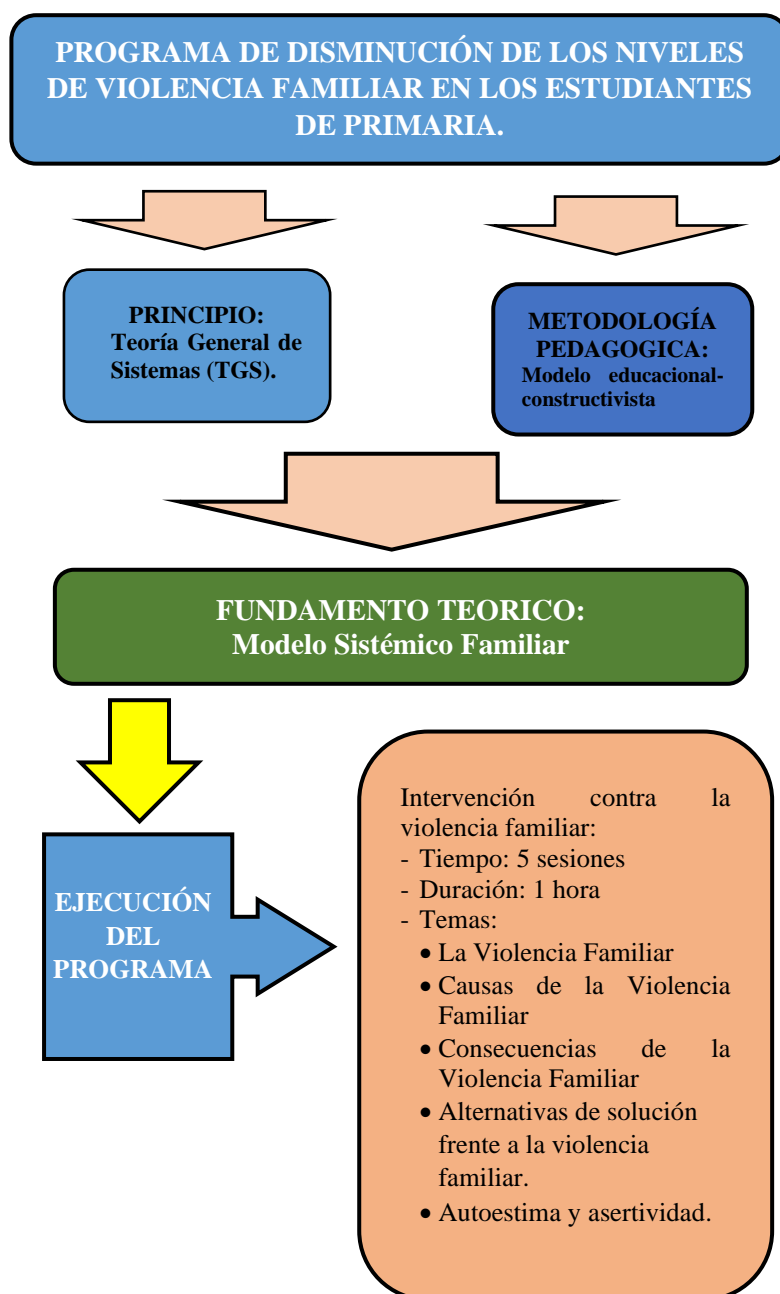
PROGRAMA DE DISMINUCIÓN DE LOS NIVELES DE VIOLENCIA FAMILIAR EN LOS ESTUDIANTES DE PRIMARIA.

PRINCIPIO: Teoría General de Sistemas (TGS).

METODOLOGÍA PEDAGOGICA: Modelo educacional-constructivista

FUNDAMENTO TEORICO: Modelo Sistémico Familiar

EJECUCIÓN DEL PROGRAMA

Intervención contra la violencia familiar:
- Tiempo: 5 sesiones
- Duración: 1 hora
- Temas:
• La Violencia Familiar
• Causas de la Violencia Familiar
• Consecuencias de la Violencia Familiar
• Alternativas de solución frente a la violencia familiar.
• Autoestima y asertividad.